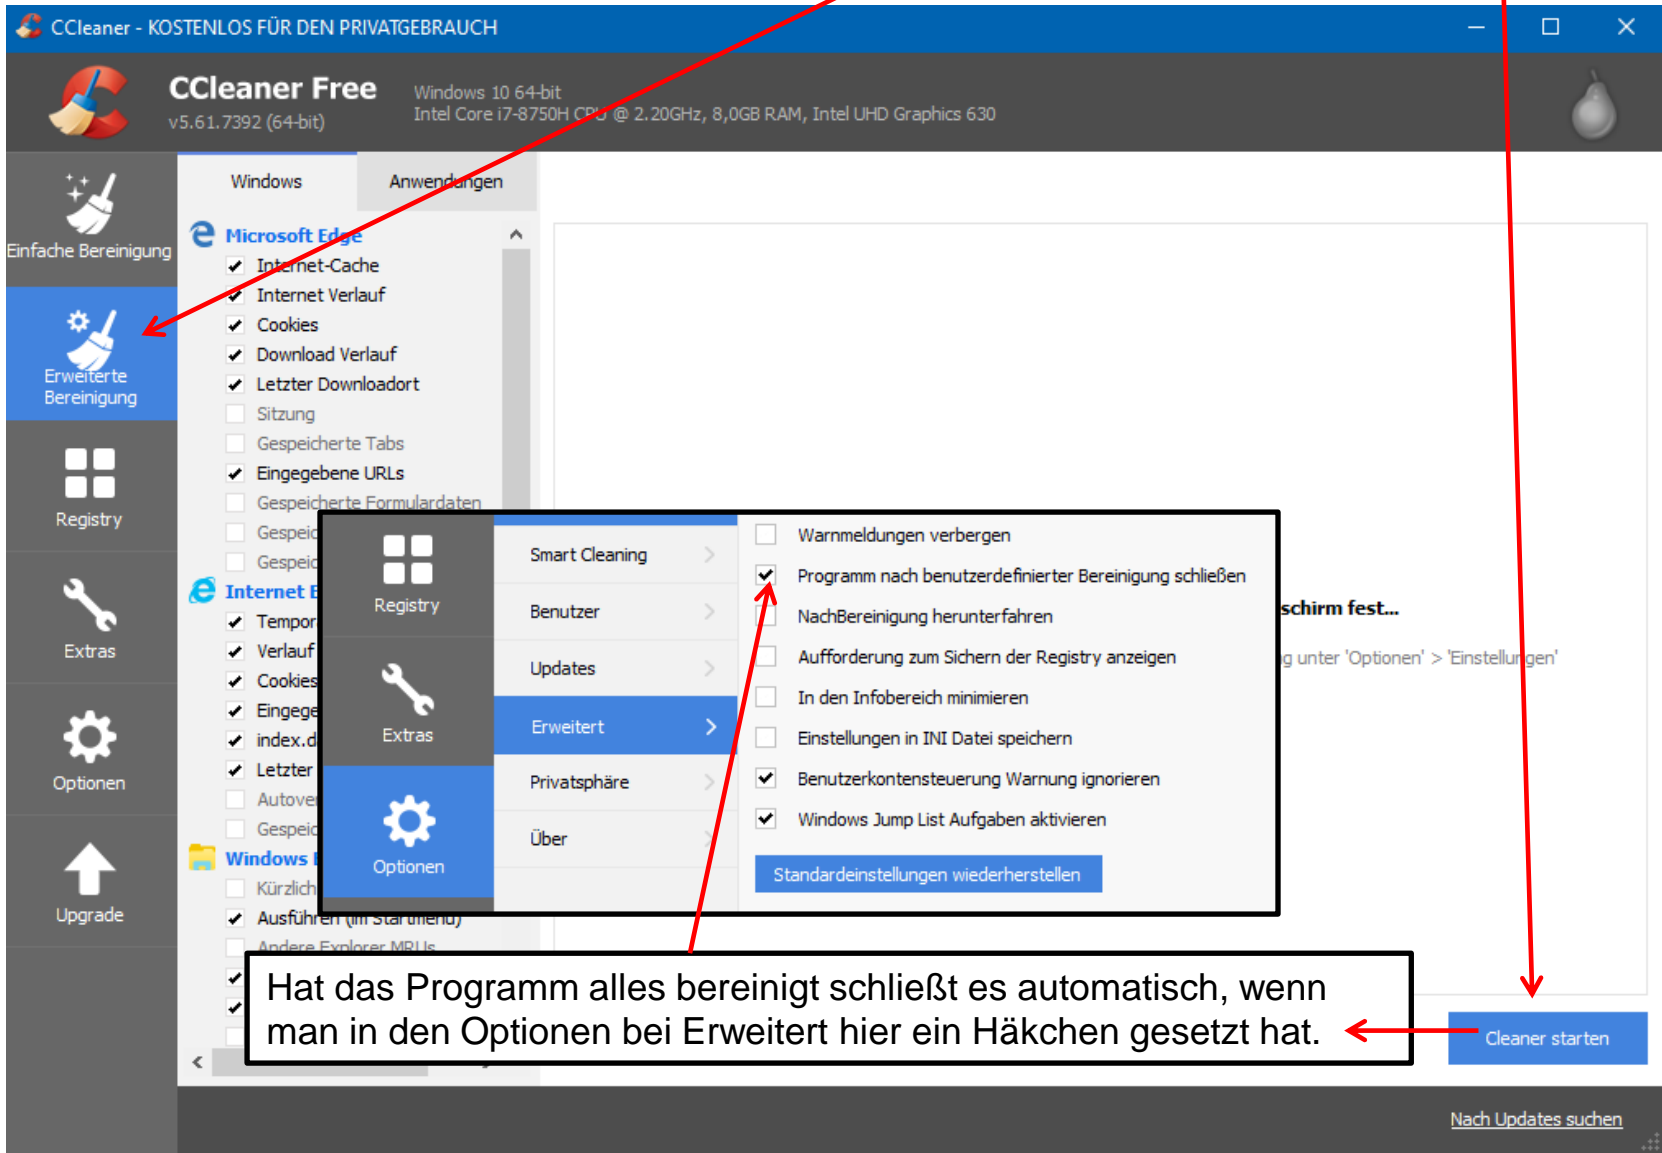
CCleaner - KOSTENLOS FÜR DEN PRIVATGEBRAUCH

CCleaner Free
v5.61.7392 (64-bit)

Windows 10 64-bit
Intel Core i7-8750H CPU @ 2.20GHz, 8,0GB RAM, Intel UHD Graphics 630

Einfache Bereinigung

Erweiterte Bereinigung

Registry

Extras

Optionen

Upgrade

Windows

Anwendungen

Microsoft Edge
Internet-Cache
Internet Verlauf
Cookies
Download Verlauf
Letzter Downloadort
Sitzung
Gespeicherte Tabs
Eingegebene URLs
Gespeicherte Formulardaten
Gespei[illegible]
Gespei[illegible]

Internet E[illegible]
Tempor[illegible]
Verlauf
Cookies
Eingege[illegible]
index.d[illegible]
Letzter
Autove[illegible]
Gespei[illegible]

Windows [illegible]
Kürzlich
Ausführen (im Startmenü)
Andere Explorer MRUs

schirm fest...
g unter 'Optionen' > 'Einstellungen'

Registry

Extras

Optionen

Smart Cleaning

Benutzer

Updates

Erweitert

Privatsphäre

Über

Warnmeldungen verbergen
Programm nach benutzerdefinierter Bereinigung schließen
NachBereinigung herunterfahren
Aufforderung zum Sichern der Registry anzeigen
In den Infobereich minimieren
Einstellungen in INI Datei speichern
Benutzerkontensteuerung Warnung ignorieren
Windows Jump List Aufgaben aktivieren

Standardeinstellungen wiederherstellen

Hat das Programm alles bereinigt schließt es automatisch, wenn man in den Optionen bei Erweitert hier ein Häkchen gesetzt hat.

Cleaner starten

Nach Updates suchen